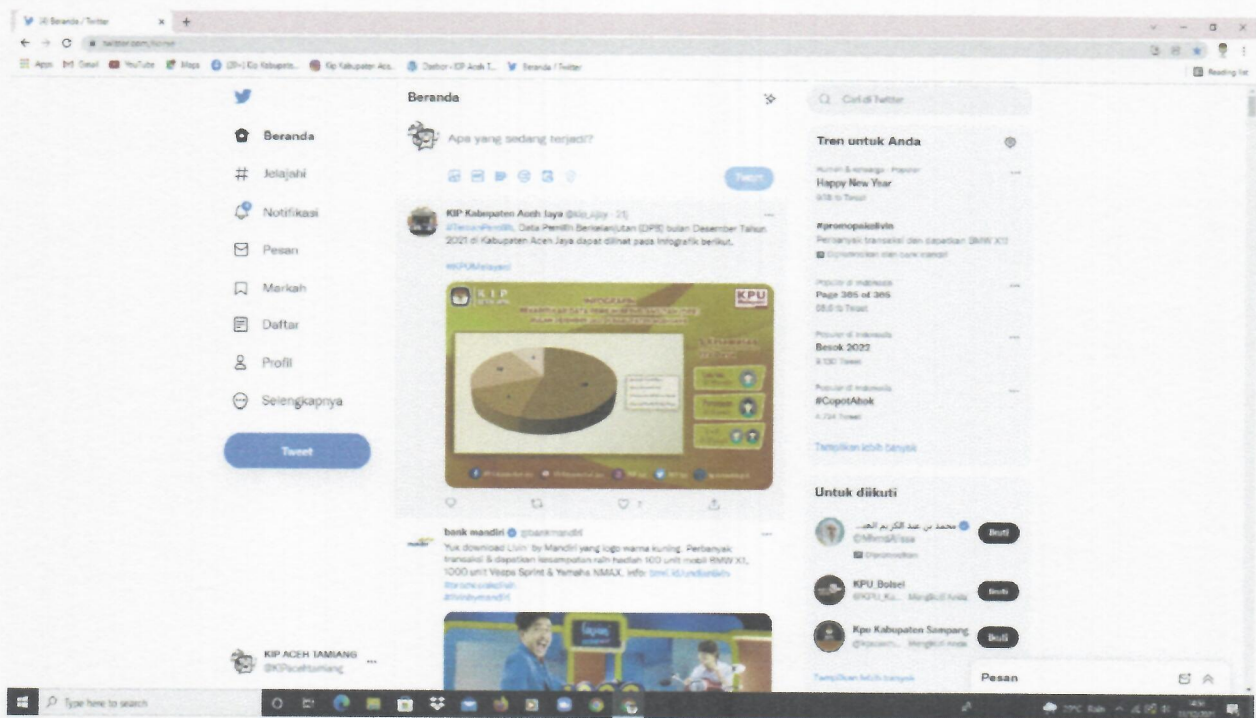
(4) Beranda / Twitter
twitter.com/home
Apps Gmail YouTube Maps (20+) Kip Kabupaten... Kip Kabupaten Ace... Daftar - KIP Aceh T... Beranda / Twitter
Reading list

Beranda
Jelajahi
Notifikasi
Pesan
Markah
Daftar
Profil
Selengkapnya
Tweet

Beranda
Apa yang sedang terjadi?
Tweet

KIP Kabupaten Aceh Jaya @kip_ajay · 21j
#TemanPemilih, Data Pemilih Berkelanjutan (DPB) bulan Desember Tahun 2021 di Kabupaten Aceh Jaya dapat dilihat pada infografik berikut.
#KPUMelayani

KIP
INFOGRAFIS
KPU

bank mandiri @bankmandiri
Yuk download Livin' by Mandiri yang logo warna kuning. Perbanyak transaksi & dapatkan kesempatan raih hadiah 100 unit mobil BMW X1, 1000 unit Vespa Sprint & Yamaha NMAX. Info: bmri.id/undianlivin
#promopakelivin
#livinbymandiri

KIP ACEH TAMIANG
@KIPacehtamiang

Cari di Twitter
Tren untuk Anda
Happy New Year
#promopakelivin
Perbanyak transaksi dan dapatkan BMW X1
Dipromosikan oleh bank mandiri
Populer di Indonesia
Page 365 of 365
Populer di Indonesia
Besok 2022
Populer di Indonesia
#CopotAhok
Tampilkan lebih banyak

Untuk diikuti
محمد بن عبد الكريم العيسى
@MhmdAlissa
Dipromosikan
Ikuti
KPU_Bolsel
@KPU_Ko... Mengikuti Anda
Ikuti
Kpu Kabupaten Sampang
@kpusam... Mengikuti Anda
Ikuti
Tampilkan lebih banyak
Pesan

Type here to search
29°C Rain